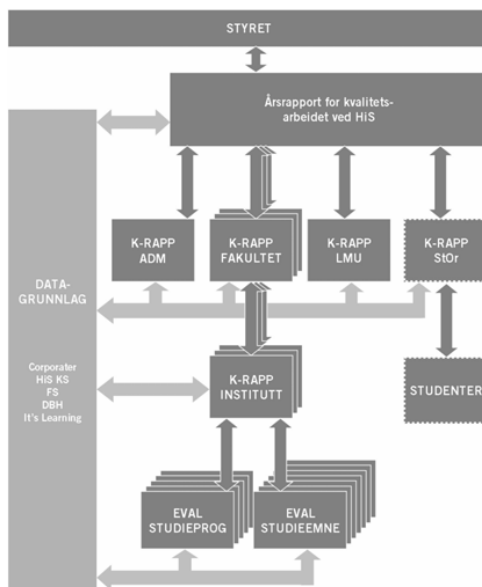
STYRET

Årsrapport for kvalitetsarbeidet ved HiS

DATA-GRUNNLAG

Corporater
HiS KS
FS
DBH
It's Learning

K-RAPP ADM

K-RAPP FAKULTET

K-RAPP LMU

K-RAPP StOr

STUDENTER

K-RAPP INSTITUTT

EVAL STUDIEPROG

EVAL STUDIEEMNE